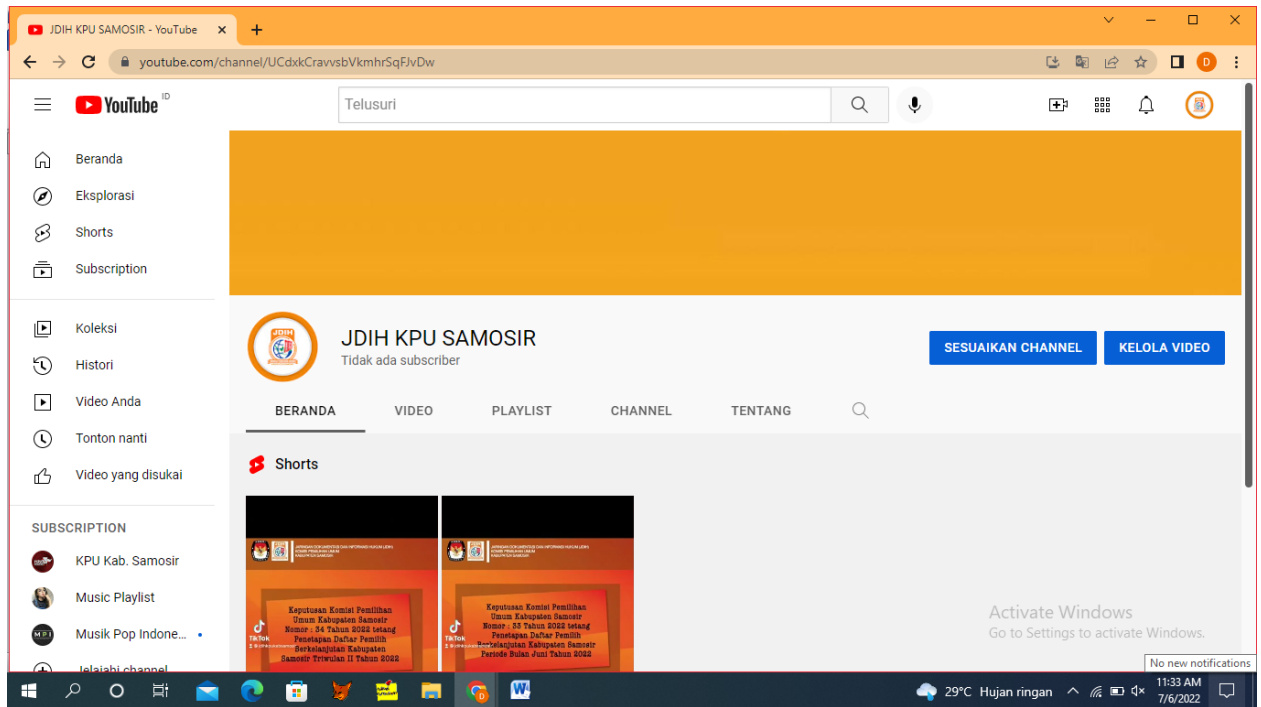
JDIH KPU SAMOSIR - YouTube

youtube.com/channel/UCdxkCravvsbVkmhrSqFJvDw

YouTube ID

Telusuri

Beranda
Eksplorasi
Shorts
Subscription

Koleksi
Histori
Video Anda
Tonton nanti
Video yang disukai

SUBSCRIPTION
KPU Kab. Samosir
Music Playlist
Musik Pop Indone...
Jelajahi channel

JDIH
JDIH KPU SAMOSIR
Tidak ada subscriber

SESUAIKAN CHANNEL
KELOLA VIDEO

BERANDA
VIDEO
PLAYLIST
CHANNEL
TENTANG

Shorts

Keputusan Komisi Pemilihan Umum Kabupaten Samosir Nomor : 34 Tahun 2022 tetang Penetapan Daftar Pemilih Berkelanjutan Kabupaten Samosir Triwulan II Tahun 2022

TikTok

Keputusan Komisi Pemilihan Umum Kabupaten Samosir Nomor : 33 Tahun 2022 tetang Penetapan Daftar Pemilih Berkelanjutan Kabupaten Samosir Periode Bulan Juni Tahun 2022

TikTok

Activate Windows
Go to Settings to activate Windows.

No new notifications

29°C Hujan ringan
11:33 AM
7/6/2022